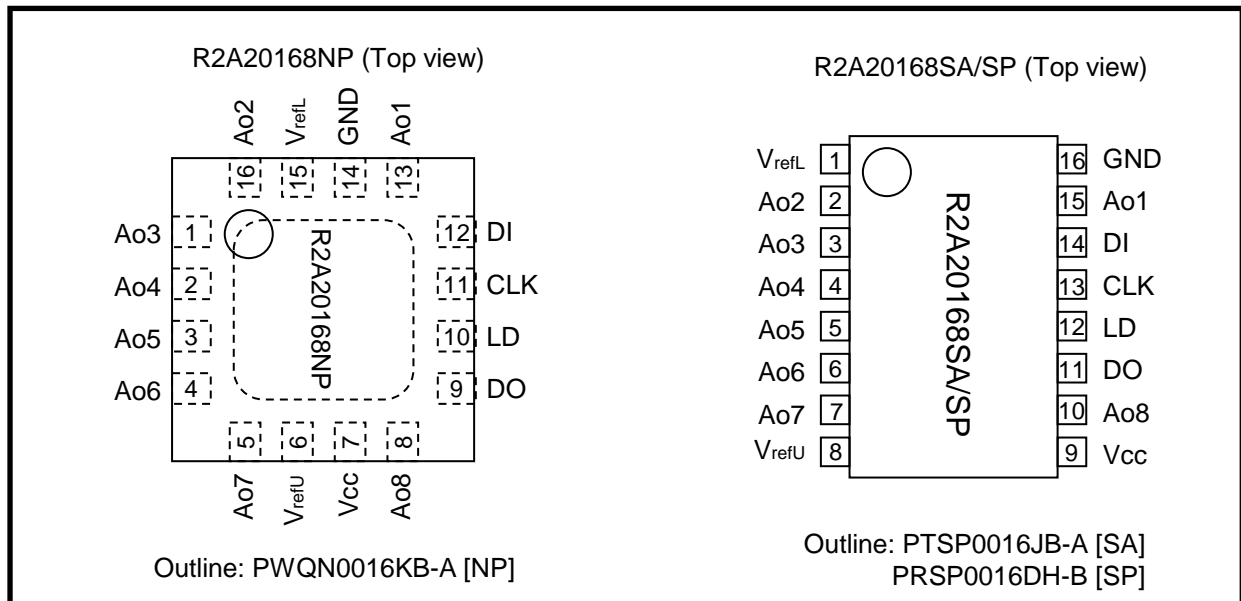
R2A20168NP (Top view)

Ao2 $V_{refL}$ GND Ao1

16 15 14 13

Ao3 1
Ao4 2
Ao5 3
Ao6 4

12 DI
11 CLK
10 LD
9 DO

R2A20168NP

5 6 7 8

Ao7 $V_{refU}$ Vcc Ao8

Outline: PWQN0016KB-A [NP]

R2A20168SA/SP (Top view)

$V_{refL}$ 1
Ao2 2
Ao3 3
Ao4 4
Ao5 5
Ao6 6
Ao7 7
$V_{refU}$ 8

16 GND
15 Ao1
14 DI
13 CLK
12 LD
11 DO
10 Ao8
9 Vcc

R2A20168SA/SP

Outline: PTSP0016JB-A [SA]
PRSP0016DH-B [SP]